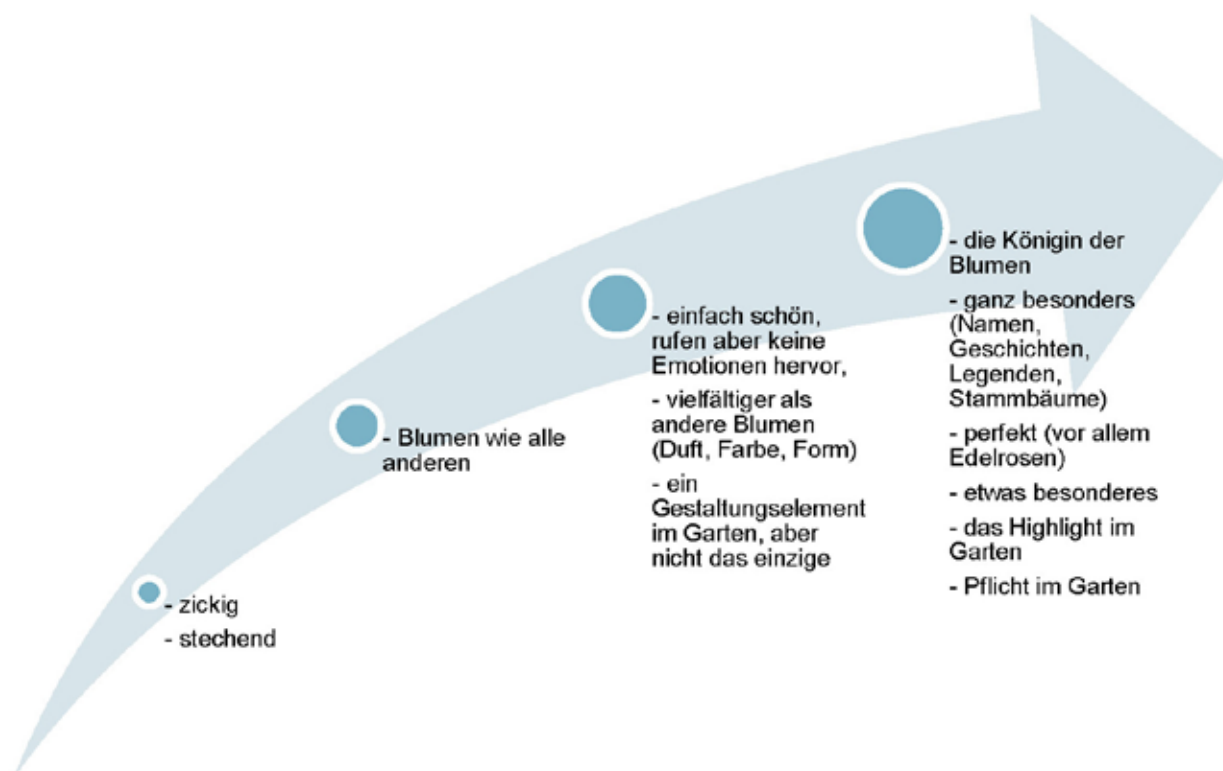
- zickig
- stechend

- Blumen wie alle anderen

- einfach schön, rufen aber keine Emotionen hervor,
- vielfältiger als andere Blumen (Duft, Farbe, Form)
- ein Gestaltungselement im Garten, aber nicht das einzige

- die Königin der Blumen
- ganz besonders (Namen, Geschichten, Legenden, Stammbäume)
- perfekt (vor allem Edelrosen)
- etwas besonderes
- das Highlight im Garten
- Pflicht im Garten